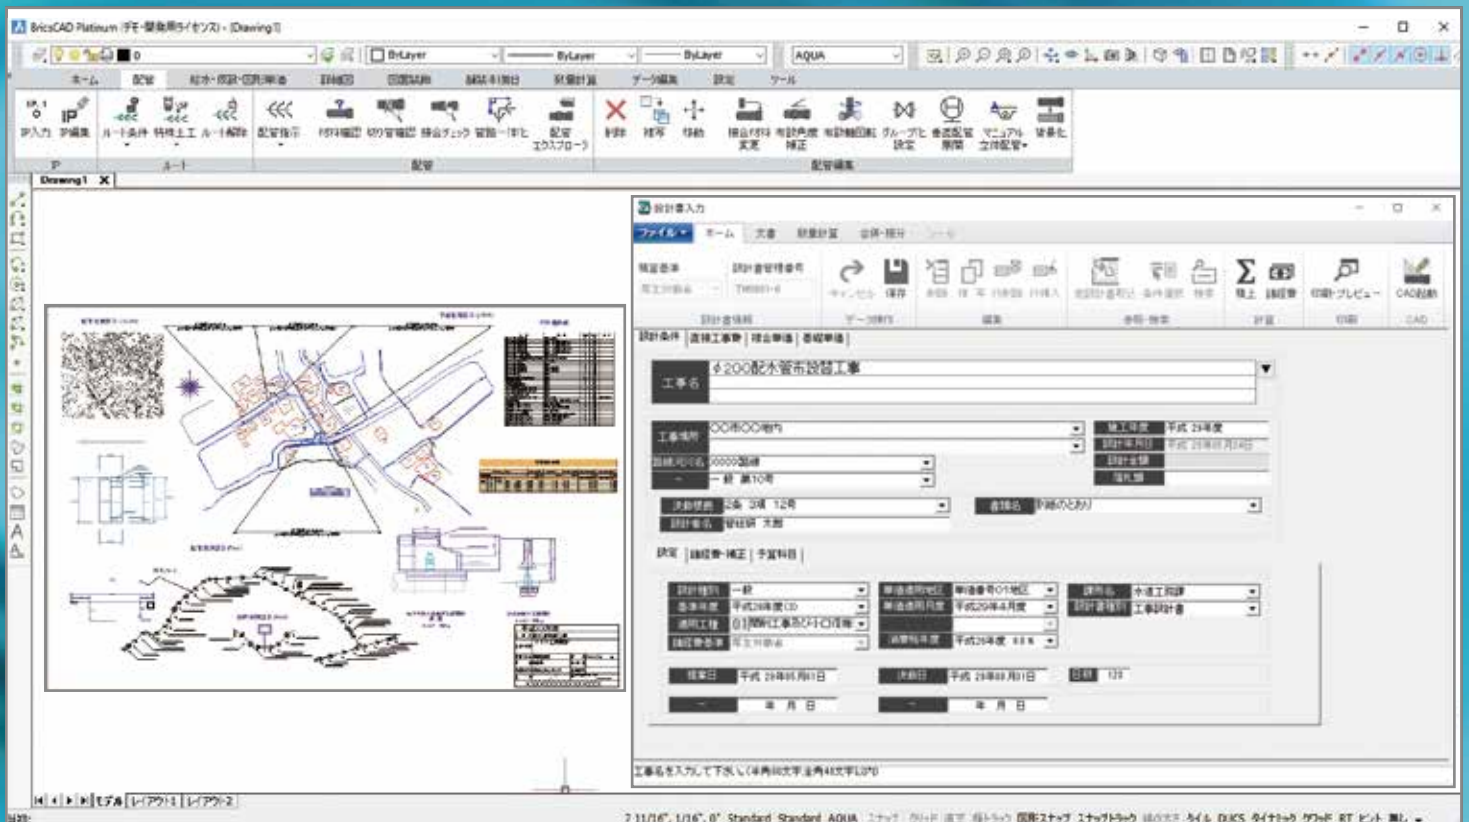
BricsCAD Platinum (デモ-開発用ライセンス) - [Drawing1]

ByLayer ByLayer ByLayer AQUA

ホーム 配管 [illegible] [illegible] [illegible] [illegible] 数量計算 データ編集 設定 ツール

IP入力 IP編集 ルート条件 特殊工 ルート解除 配管指示 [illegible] 切管確認 接合チェック 管路一体化 配管エクスプローラ 削除 複写 移動 接合材料変更 布設角度補正 布設軸回転 グループ化設定 垂直配管展開 マニュアル立体配管 建築化

IP ルート 配管 配管編集

Drawing1

設計書入力

ファイル ホーム 文書 数量計算 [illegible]

積算基準 設計書管理番号 キャンセル 保存 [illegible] 設計書情報 データ操作 編集 参照・検索 計算 印刷 CAD 積上 諸経費 印刷プレビュー CAD起動

設計条件 直接工事費 積込単価 参照単価

工事名 φ200配水管布設替工事

工事場所 ○○市○○地内
路線河川名 ○○○○路線
一般 第10号
決裁根拠 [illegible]
設計者名 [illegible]
書類名 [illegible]

施工年度 平成 29年度
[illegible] 平成 29年05月24日
設計金額
落札額

設定 諸経費・補正 予算科目

設計種別 一般
基準年度 平成29年度(D)
適用工種 01 開削工事及び小口径推進
諸経費基準
単価適用地区 単価番号01地区
単価適用月度 平成29年4月度
消費税年度 平成26年度 8.0%
工事名 水道工事課
設計書種別 工事設計書

起案日 平成 29年05月01日
決裁日 平成 29年05月31日
工期 120
年 月 日
年 月 日

工事名を入力して下さい(半角80文字全角40文字以内)

モデル レイアウト1 レイアウト2

Standard Standard AQUA スナップ グリッド 直交 極トラック 図形スナップ スナップトラック 線の太さ タイル DUCS ダイナミック クワッド RT ヒント 無し